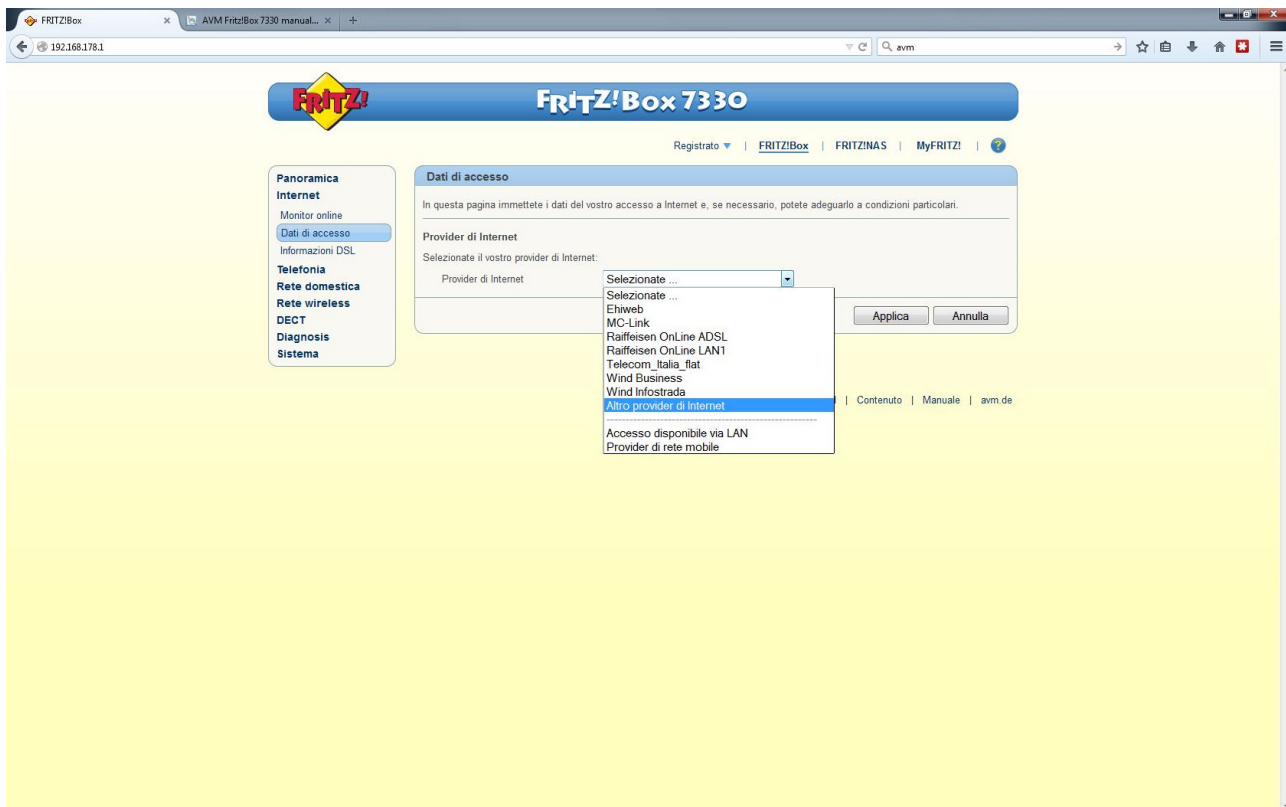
FRITZ!Box × AVM Fritz!Box 7330 manual... × +

192.168.178.1

avm

FRITZ!

FRITZ!Box 7330

Registrato ▼ | FRITZ!Box | FRITZ!NAS | MyFRITZ! | ?

Panoramica
Internet
Monitor online
Dati di accesso
Informazioni DSL
Telefonia
Rete domestica
Rete wireless
DECT
Diagnosis
Sistema

Dati di accesso

In questa pagina immettete i dati del vostro accesso a Internet e, se necessario, potete adeguarlo a condizioni particolari.

Provider di Internet

Selezionate il vostro provider di Internet:

Provider di Internet Selezionate ...

Selezionate ...
Ehiweb
MC-Link
Raiffeisen OnLine ADSL
Raiffeisen OnLine LAN1
Telecom_Italia_flat
Wind Business
Wind Infostrada
Altro provider di Internet
Accesso disponibile via LAN
Provider di rete mobile

Applica Annulla

| Contenuto | Manuale | avm.de